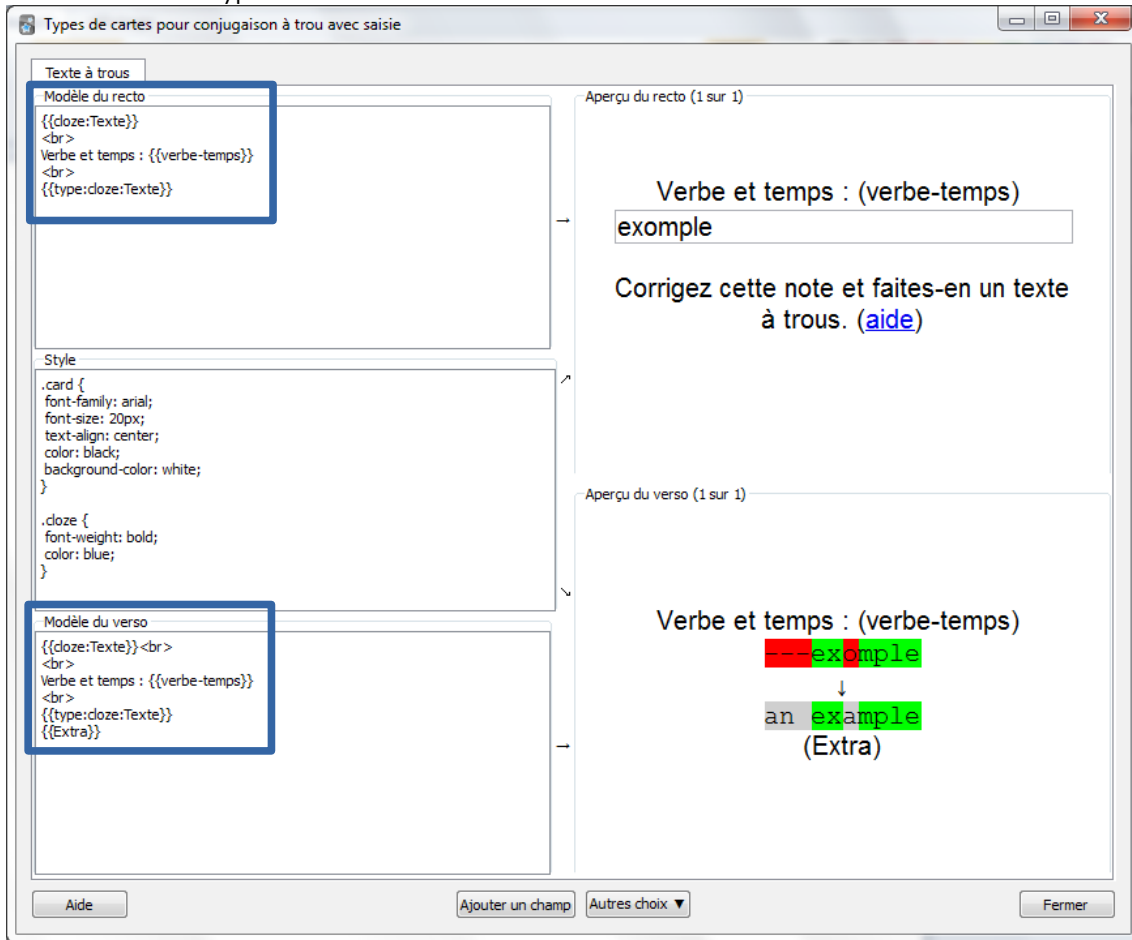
Types de cartes pour conjugaison à trou avec saisie

Texte à trous

Modèle du recto

{{cloze:Texte}}
<br>
Verbe et temps : {{verbe-temps}}
<br>
{{type:cloze:Texte}}

Aperçu du recto (1 sur 1)

Verbe et temps : (verbe-temps)

exomple

Corrigez cette note et faites-en un texte à trous. (aide)

Style

.card {
font-family: arial;
font-size: 20px;
text-align: center;
color: black;
background-color: white;
}

.cloze {
font-weight: bold;
color: blue;
}

Aperçu du verso (1 sur 1)

Modèle du verso

{{cloze:Texte}}<br>
<br>
Verbe et temps : {{verbe-temps}}
<br>
{{type:cloze:Texte}}
{{Extra}}

Verbe et temps : (verbe-temps)

---exomple

↓

an example

(Extra)

Aide

Ajouter un champ

Autres choix ▼

Fermer